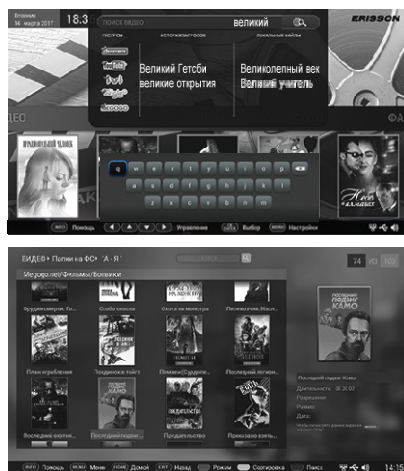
Вторник
14 марта 2017
18:3
ПОИСК ВИДЕО
великий
ERISSON
ПОДСКАЗКИ
ИСТОЧНИКИ ПОИСКА
ПОХОЖИЕ ФИЛЬМЫ
Вконтакте
YouTube
ivi
Zoomby
Megogo
Великий Гетсби
великие открытия
Великолепный век
Великий учитель
ДЕО
ФА
q w e r t y u i o p
a s d f g h j k l
z x c v b n m
Помощь
Управление
Выбор
Настройки

ВИДЕО • Поиск на ФС • А - Я
Megogo.net/Фильмы/Боевики
34 ИЗ 100
План ограбления
Последний легион
Последняя охота
Последний подвиг Камо
Предательство
Приказано взять
Последний подвиг Камо
Длительность: 01:31:02
Разрешение:
Размер:
Дата:
Помощь
Меню
Домой
Назад
Режим
Сортировка
Поиск
14:15